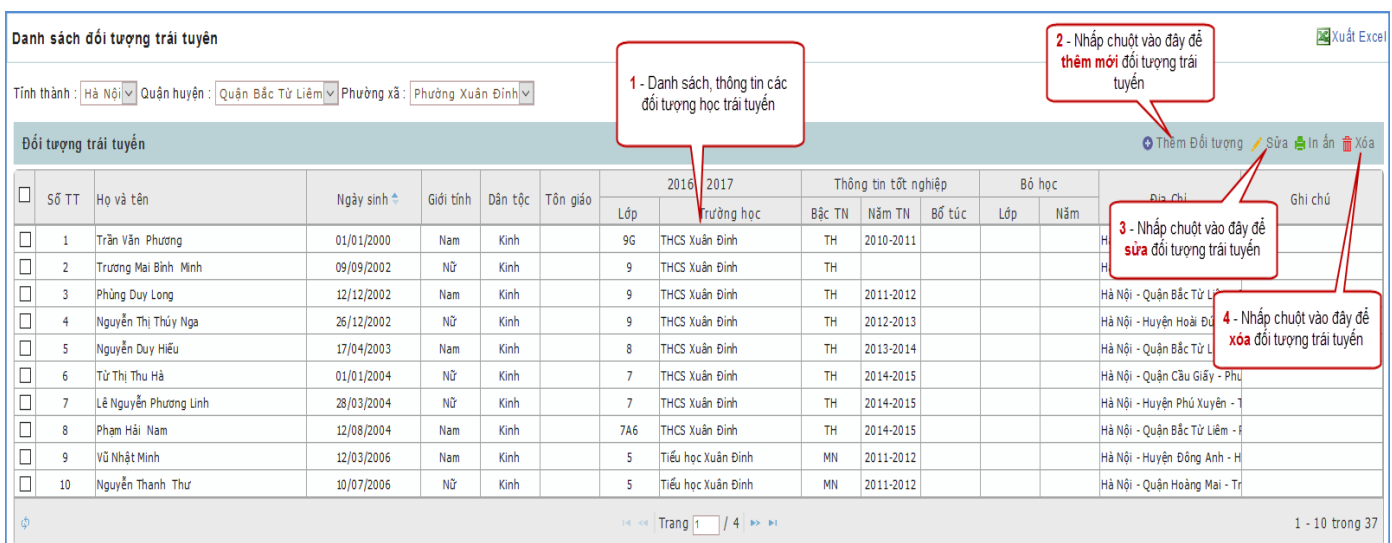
Danh sách đối tượng trái tuyên

Xuất Excel

Tỉnh thành : Hà Nội Quận huyện : Quận Bắc Từ Liêm Phường xã : Phường Xuân Đỉnh

1 - Danh sách, thông tin các đối tượng học trái tuyến

2 - Nhấp chuột vào đây để **thêm mới** đối tượng trái tuyến

Đối tượng trái tuyến

Thêm Đối tượng Sửa In ấn Xóa

3 - Nhấp chuột vào đây để **sửa** đối tượng trái tuyến

4 - Nhấp chuột vào đây để **xóa** đối tượng trái tuyến

| | Số TT | Họ và tên | Ngày sinh | Giới tính | Dân tộc | Tôn giáo | 2016 - 2017 Lớp | 2016 - 2017 Trường học | Thông tin tốt nghiệp Bậc TN | Năm TN | Bổ túc | Bỏ học Lớp | Năm | Địa Chỉ | Ghi chú |
|---|---|---|---|---|---|---|---|---|---|---|---|---|---|---|---|
| ☐ | 1 | Trần Văn Phương | 01/01/2000 | Nam | Kinh | | 9G | THCS Xuân Đỉnh | TH | 2010-2011 | | | | Hà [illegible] | |
| ☐ | 2 | Trương Mai Bình Minh | 09/09/2002 | Nữ | Kinh | | 9 | THCS Xuân Đỉnh | TH | | | | | H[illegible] | |
| ☐ | 3 | Phùng Duy Long | 12/12/2002 | Nam | Kinh | | 9 | THCS Xuân Đỉnh | TH | 2011-2012 | | | | Hà Nội - Quận Bắc Từ Liêm | |
| ☐ | 4 | Nguyễn Thị Thúy Nga | 26/12/2002 | Nữ | Kinh | | 9 | THCS Xuân Đỉnh | TH | 2012-2013 | | | | Hà Nội - Huyện Hoài Đức | |
| ☐ | 5 | Nguyễn Duy Hiếu | 17/04/2003 | Nam | Kinh | | 8 | THCS Xuân Đỉnh | TH | 2013-2014 | | | | Hà Nội - Quận Bắc Từ Liêm | |
| ☐ | 6 | Từ Thị Thu Hà | 01/01/2004 | Nữ | Kinh | | 7 | THCS Xuân Đỉnh | TH | 2014-2015 | | | | Hà Nội - Quận Cầu Giấy - Phu | |
| ☐ | 7 | Lê Nguyễn Phương Linh | 28/03/2004 | Nữ | Kinh | | 7 | THCS Xuân Đỉnh | TH | 2014-2015 | | | | Hà Nội - Huyện Phú Xuyên - T | |
| ☐ | 8 | Phạm Hải Nam | 12/08/2004 | Nam | Kinh | | 7A6 | THCS Xuân Đỉnh | TH | 2014-2015 | | | | Hà Nội - Quận Bắc Từ Liêm - F | |
| ☐ | 9 | Vũ Nhật Minh | 12/03/2006 | Nam | Kinh | | 5 | Tiểu học Xuân Đỉnh | MN | 2011-2012 | | | | Hà Nội - Huyện Đông Anh - H | |
| ☐ | 10 | Nguyễn Thanh Thư | 10/07/2006 | Nữ | Kinh | | 5 | Tiểu học Xuân Đỉnh | MN | 2011-2012 | | | | Hà Nội - Quận Hoàng Mai - Tr | |

Trang 1 / 4

1 - 10 trong 37